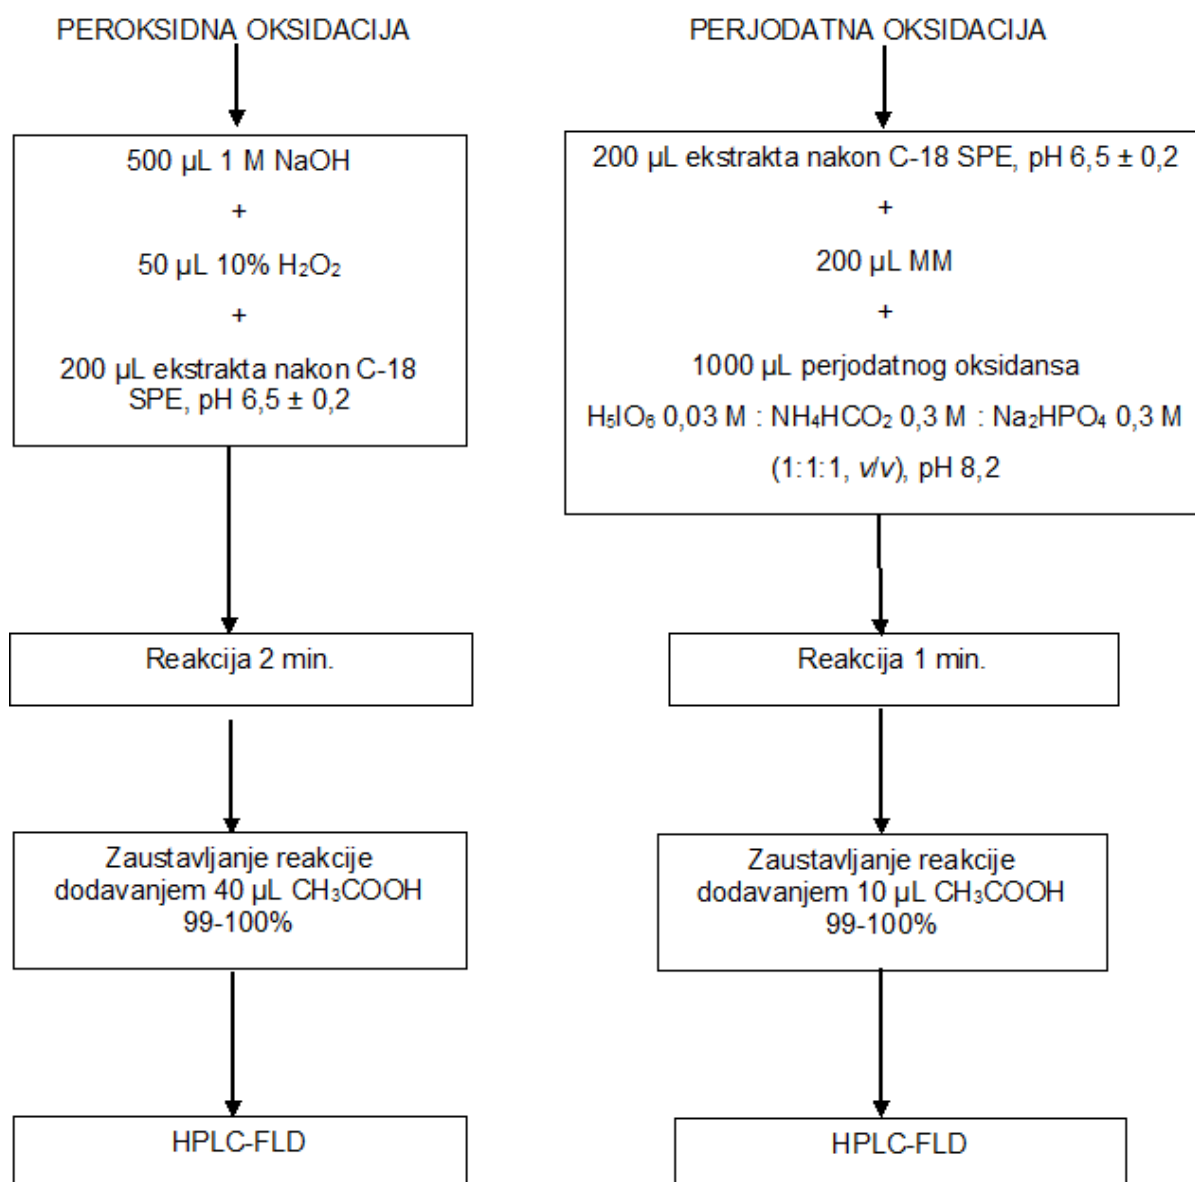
PEROKSIDNA OKSIDACIJA

500 µL 1 M NaOH

+

50 µL 10% $H_2O_2$

+

200 µL ekstrakta nakon C-18 SPE, pH 6,5 ± 0,2

Reakcija 2 min.

Zaustavljanje reakcije dodavanjem 40 µL $CH_3COOH$ 99-100%

HPLC-FLD

PERJODATNA OKSIDACIJA

200 µL ekstrakta nakon C-18 SPE, pH 6,5 ± 0,2

+

200 µL MM

+

1000 µL perjodatnog oksidansa

$H_5IO_6$ 0,03 M : $NH_4HCO_2$ 0,3 M : $Na_2HPO_4$ 0,3 M

(1:1:1, v/v), pH 8,2

Reakcija 1 min.

Zaustavljanje reakcije dodavanjem 10 µL $CH_3COOH$ 99-100%

HPLC-FLD